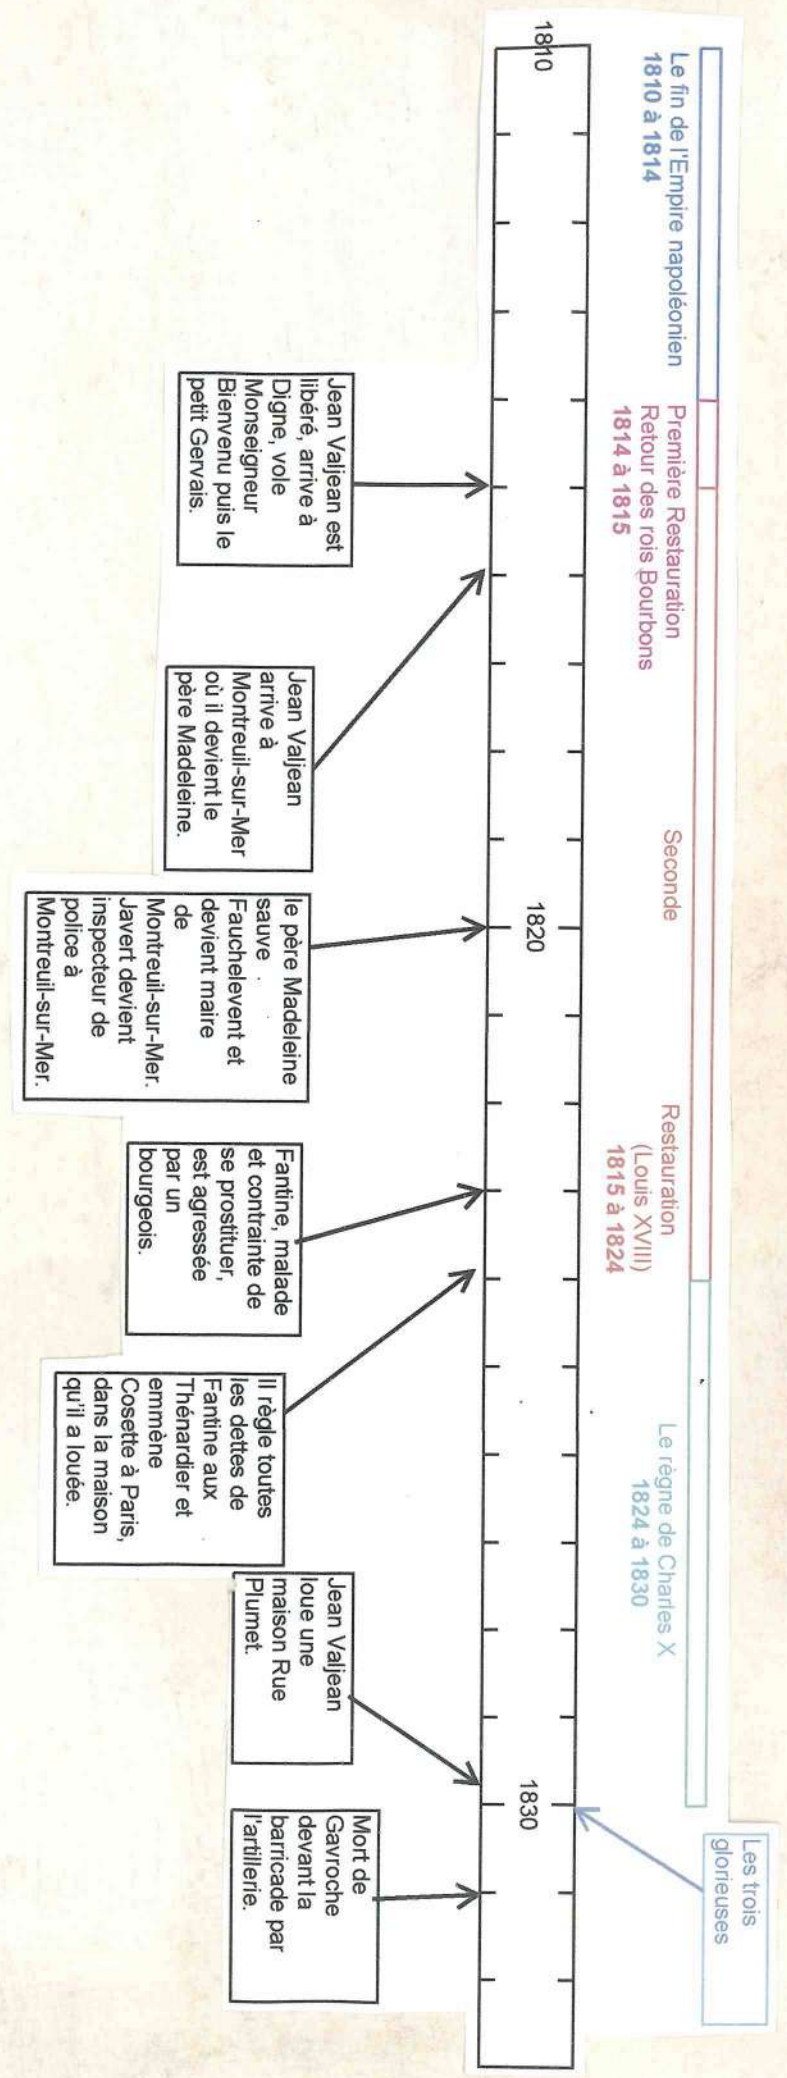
Le fin de l'Empire napoléonien
1810 à 1814

Première Restauration
Retour des rois Bourbons
1814 à 1815

Seconde Restauration
(Louis XVIII)
1815 à 1824

Le règne de Charles X
1824 à 1830

Les trois glorieuses

1810

1820

1830

Jean Valjean est libéré, arrive à Digne, vole Monseigneur Bienvenu puis le petit Gervais.

Jean Valjean arrive à Montreuil-sur-Mer où il devient le père Madeleine.

le père Madeleine sauve Fauchelevent et devient maire de Montreuil-sur-Mer. Javert devient inspecteur de police à Montreuil-sur-Mer.

Fantine, malade et contrainte de se prostituer, est agressée par un bourgeois.

Il règle toutes les dettes de Fantine aux Thénardier et emmène Cosette à Paris, dans la maison qu'il a louée.

Jean Valjean loue une maison Rue Plumet.

Mort de Gavroche devant la barricade par l'artillerie.